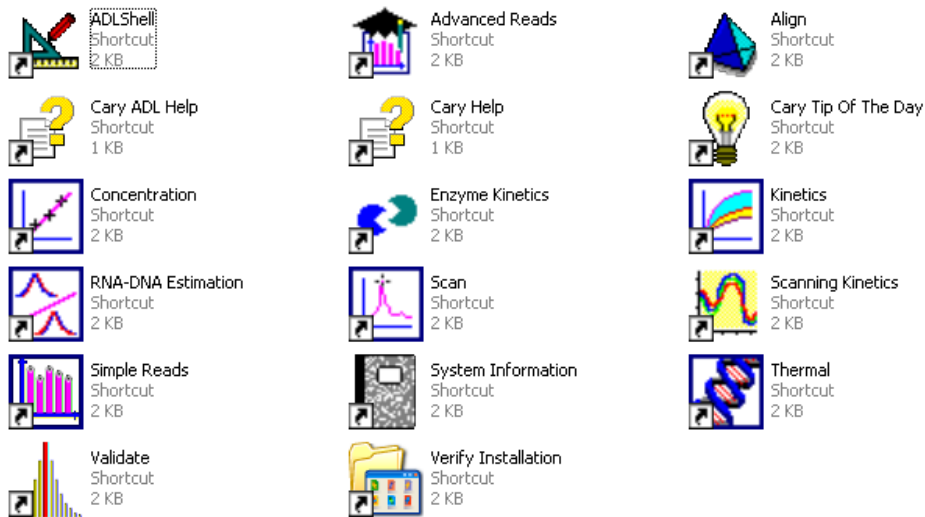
ADLShell
Shortcut
2 KB

Advanced Reads
Shortcut
2 KB

Align
Shortcut
2 KB

Cary ADL Help
Shortcut
1 KB

Cary Help
Shortcut
1 KB

Cary Tip Of The Day
Shortcut
2 KB

Concentration
Shortcut
2 KB

Enzyme Kinetics
Shortcut
2 KB

Kinetics
Shortcut
2 KB

RNA-DNA Estimation
Shortcut
2 KB

Scan
Shortcut
2 KB

Scanning Kinetics
Shortcut
2 KB

Simple Reads
Shortcut
2 KB

System Information
Shortcut
2 KB

Thermal
Shortcut
2 KB

Validate
Shortcut
2 KB

Verify Installation
Shortcut
2 KB